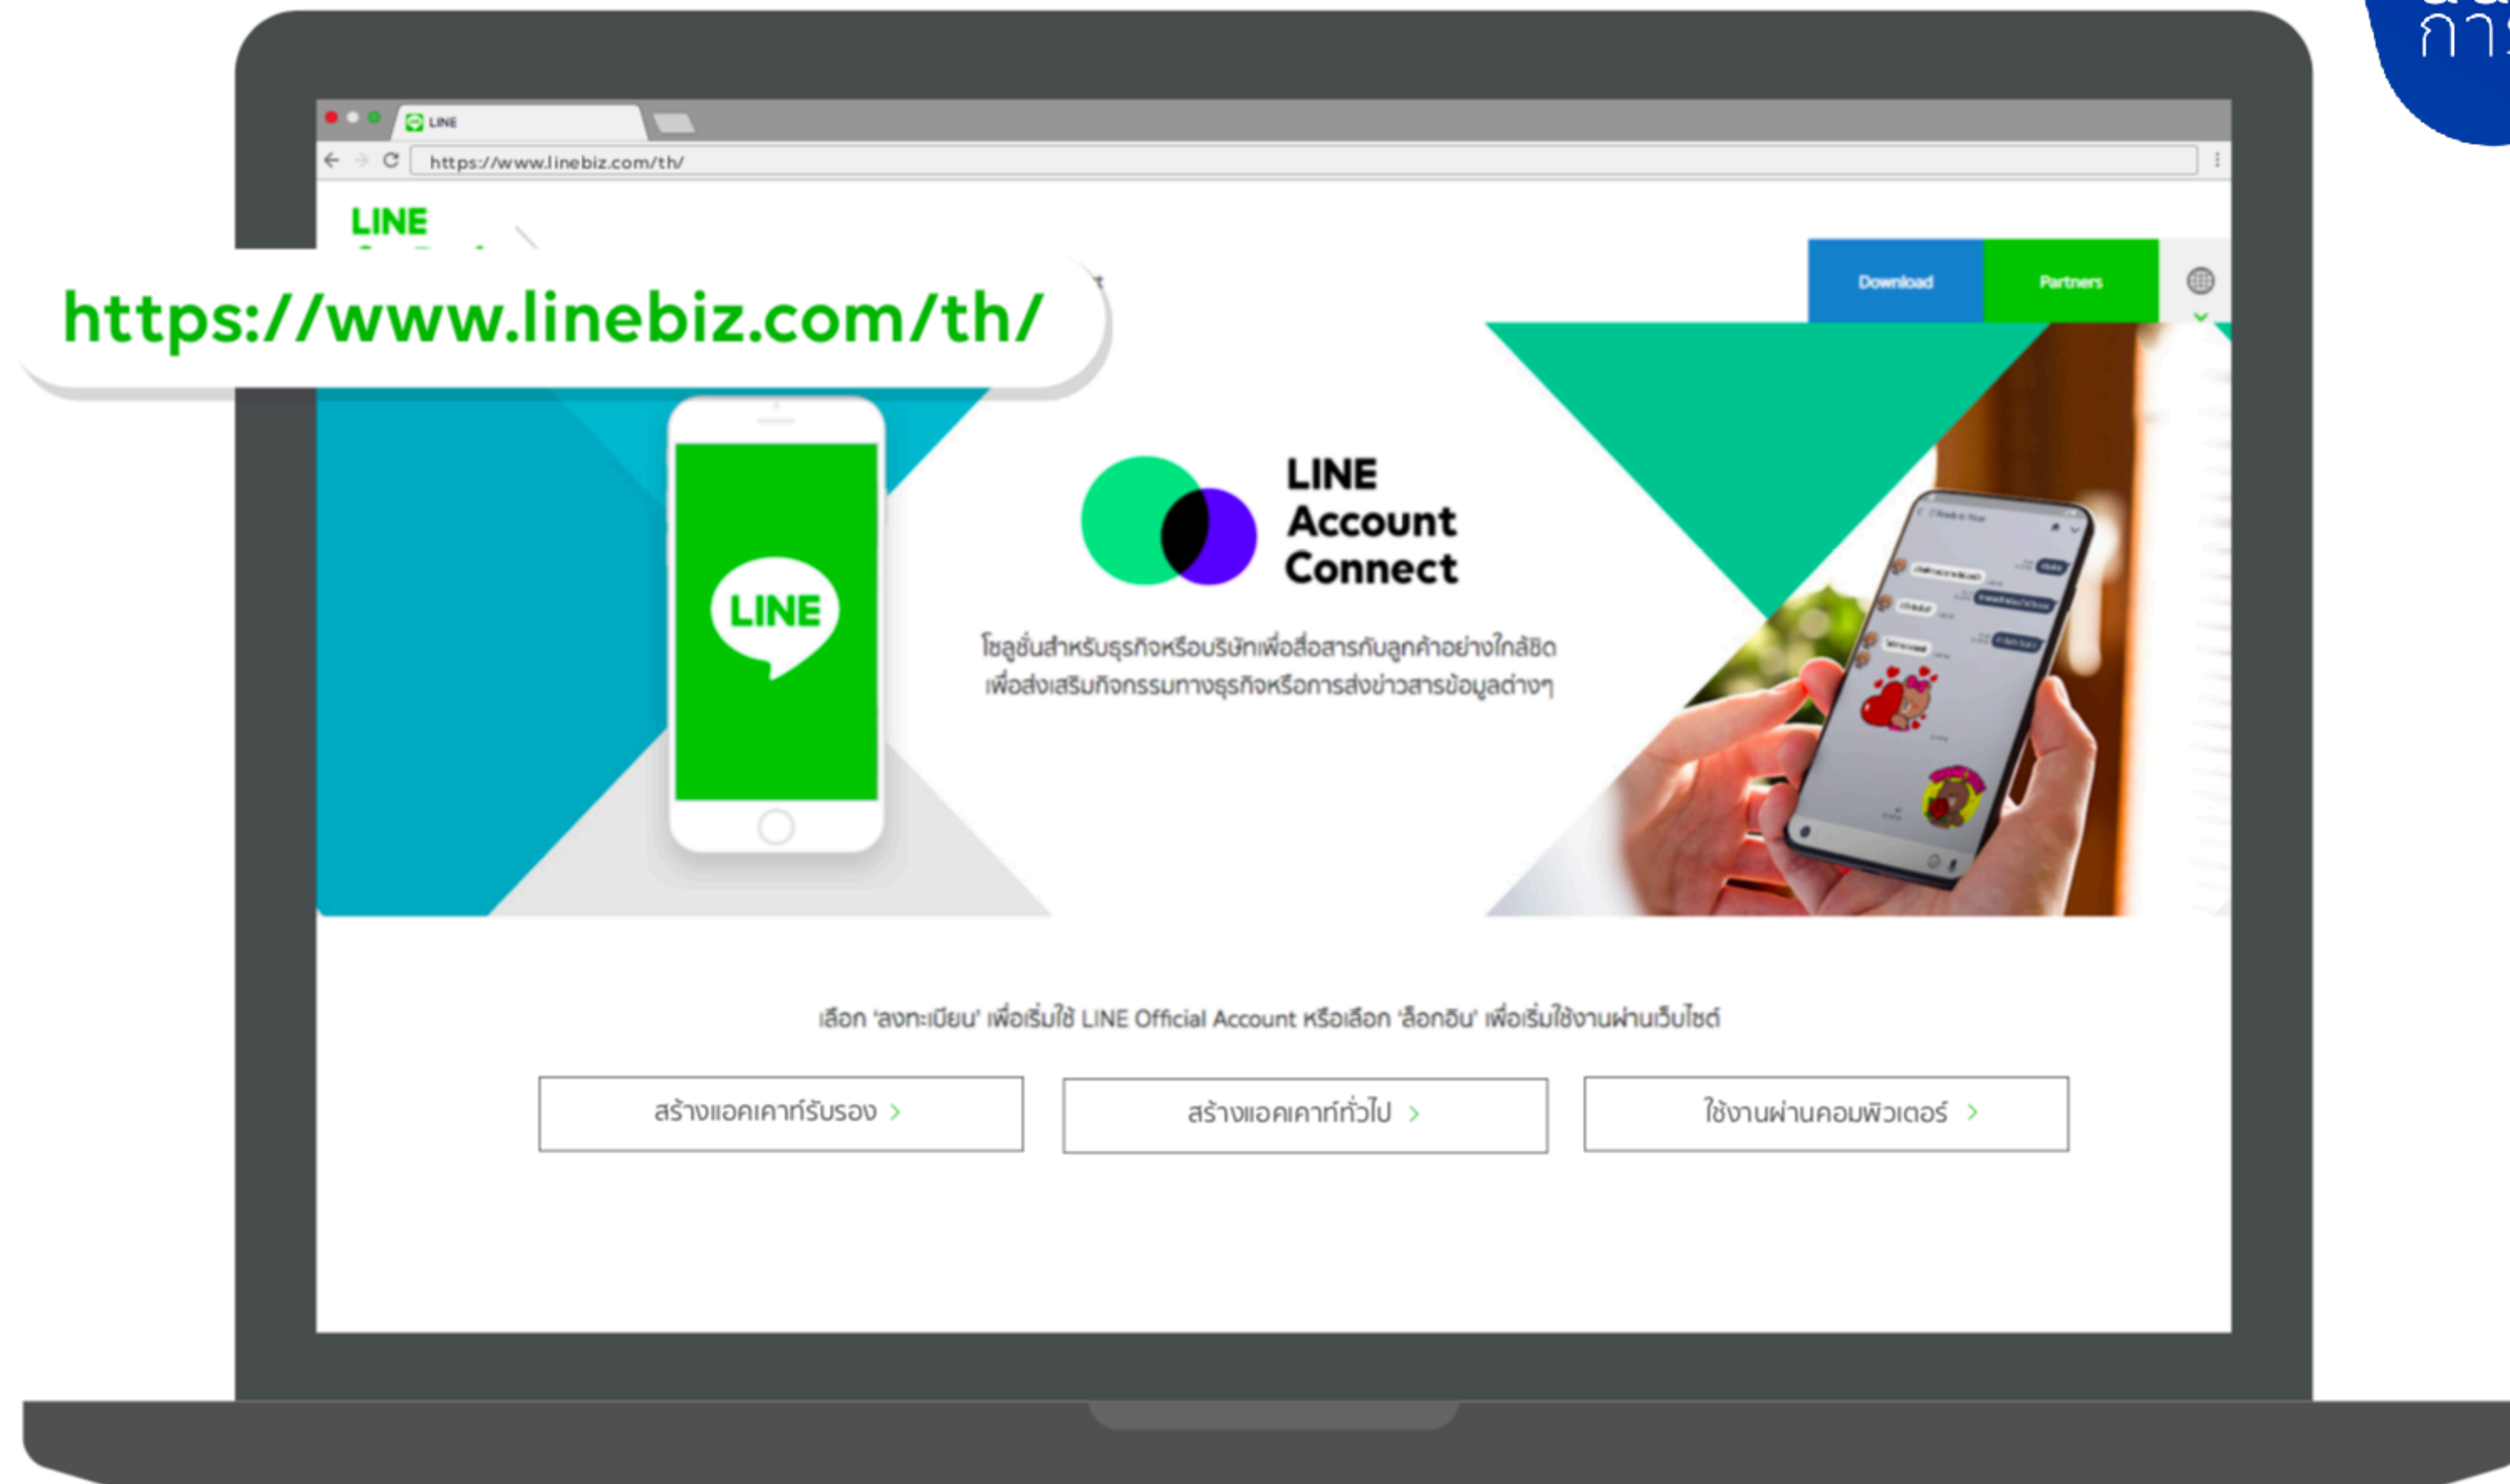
กา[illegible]

LINE

https://www.linebiz.com/th/

LINE

https://www.linebiz.com/th/

Download
Partners

LINE

LINE
Account
Connect

โซลูชั่นสำหรับธุรกิจหรือบริษัทเพื่อสื่อสารกับลูกค้าอย่างใกล้ชิด เพื่อส่งเสริมกิจกรรมทางธุรกิจหรือการส่งข่าวสารข้อมูลต่างๆ

เลือก 'ลงทะเบียน' เพื่อเริ่มใช้ LINE Official Account หรือเลือก 'ล็อกอิน' เพื่อเริ่มใช้งานผ่านเว็บไซต์

สร้างแอคเคาท์รับรอง >
สร้างแอคเคาท์ทั่วไป >
ใช้งานผ่านคอมพิวเตอร์ >